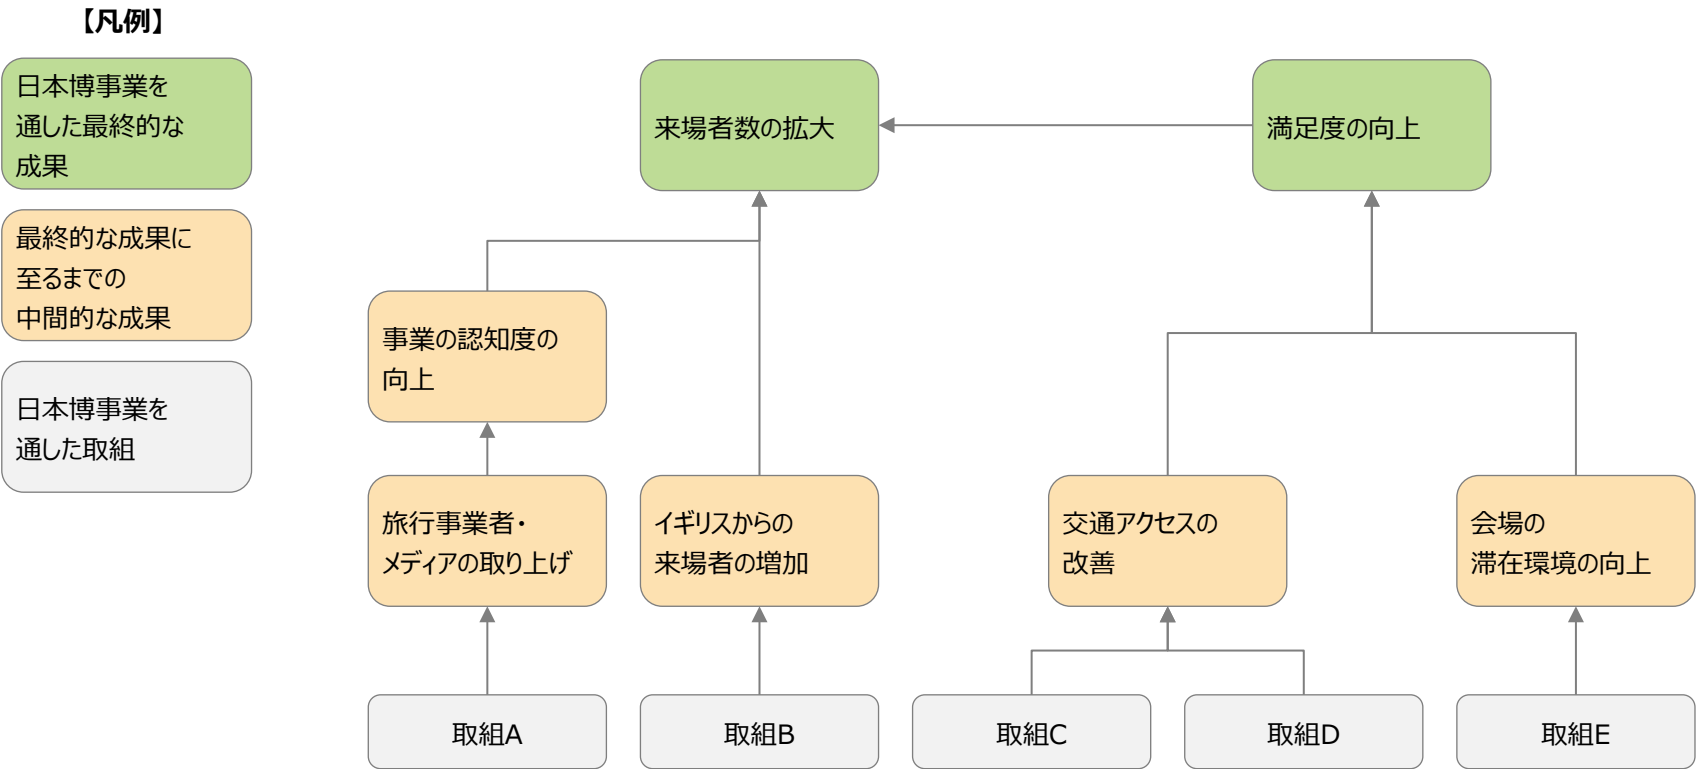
【凡例】

日本博事業を通した最終的な成果

最終的な成果に至るまでの中間的な成果

日本博事業を通した取組

来場者数の拡大

満足度の向上

事業の認知度の向上

旅行事業者・メディアの取り上げ

イギリスからの来場者の増加

交通アクセスの改善

会場の滞在環境の向上

取組A

取組B

取組C

取組D

取組E